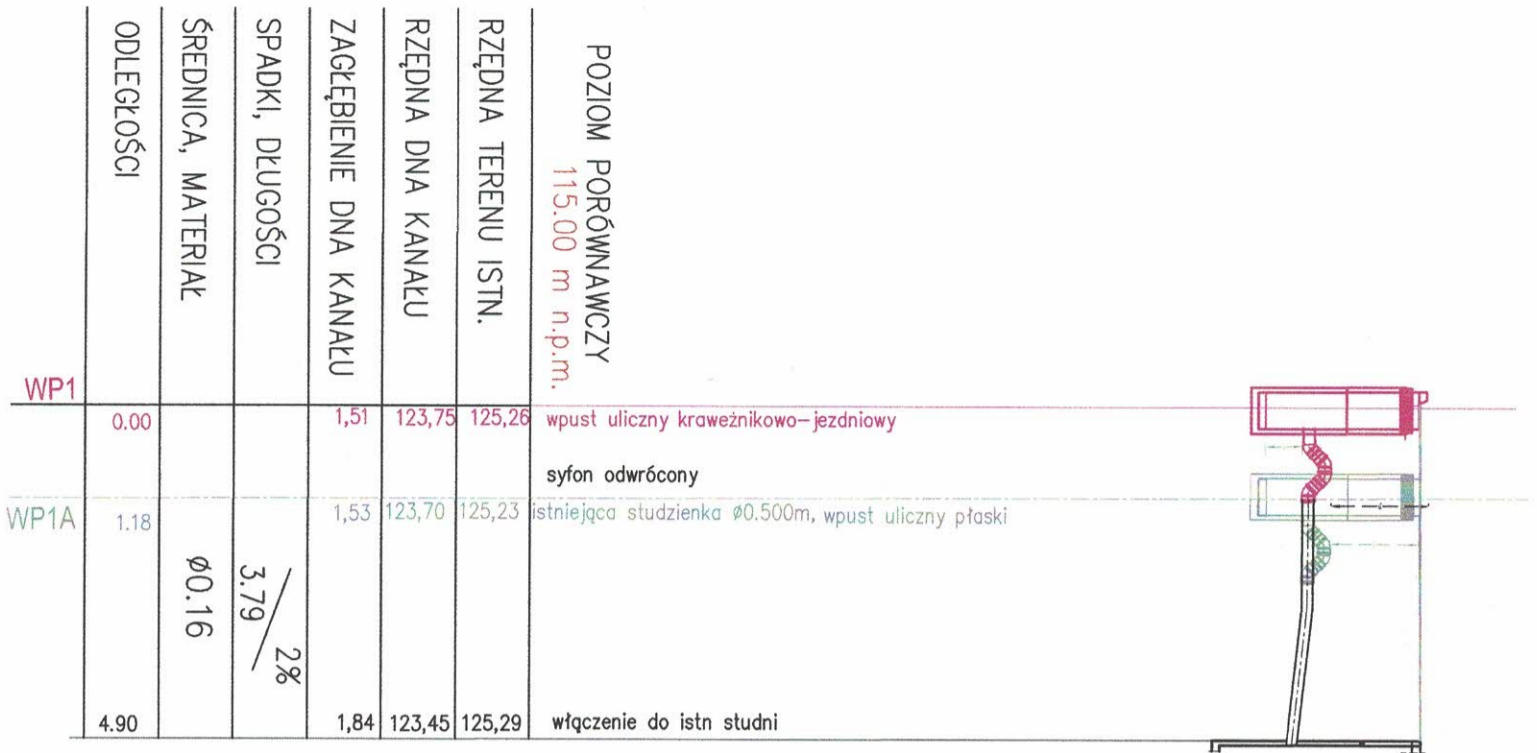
POZIOM PORÓWNAWCZY
115.00 m n.p.m.

| ODLEGŁOŚCI | ŚREDNICA, MATERIAŁ | SPADKI, DŁUGOŚCI | ZAGŁĘBIENIE DNA KANAŁU | RZĘDNA DNA KANAŁU | RZĘDNA TERENU ISTN. | |
|---|---|---|---|---|---|---|
| WP1 0.00 | | | 1,51 | 123,75 | 125,26 | wpust uliczny krawężnikowo-jezdniowy |
| | | | | | | syfon odwrócony |
| WP1A 1.18 | ø0.16 | 3.79 / 2% | 1,53 | 123,70 | 125,23 | istniejąca studzienka ø0.500m, wpust uliczny płaski |
| 4.90 | | | 1,84 | 123,45 | 125,29 | włączenie do istn studni |